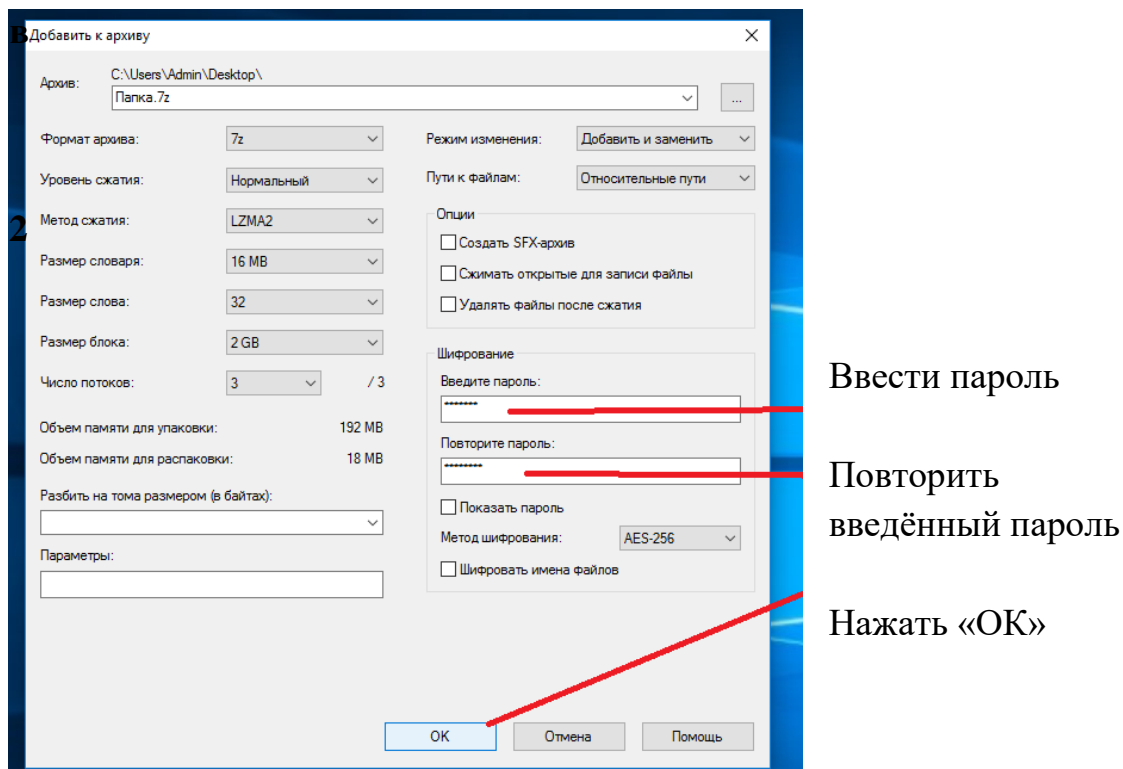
в
2
Добавить к архиву
×
Архив: C:\Users\Admin\Desktop\
Папка.7z
...
Формат архива: 7z
Уровень сжатия: Нормальный
Метод сжатия: LZMA2
Размер словаря: 16 MB
Размер слова: 32
Размер блока: 2 GB
Число потоков: 3 / 3
Объем памяти для упаковки: 192 MB
Объем памяти для распаковки: 18 MB
Разбить на тома размером (в байтах):
Параметры:
Режим изменения: Добавить и заменить
Пути к файлам: Относительные пути
Опции
Создать SFX-архив
Сжимать открытые для записи файлы
Удалять файлы после сжатия
Шифрование
Введите пароль:
••••••••
Повторите пароль:
••••••••
Показать пароль
Метод шифрования: AES-256
Шифровать имена файлов
OK
Отмена
Помощь

Ввести пароль

Повторить введённый пароль

Нажать «ОК»